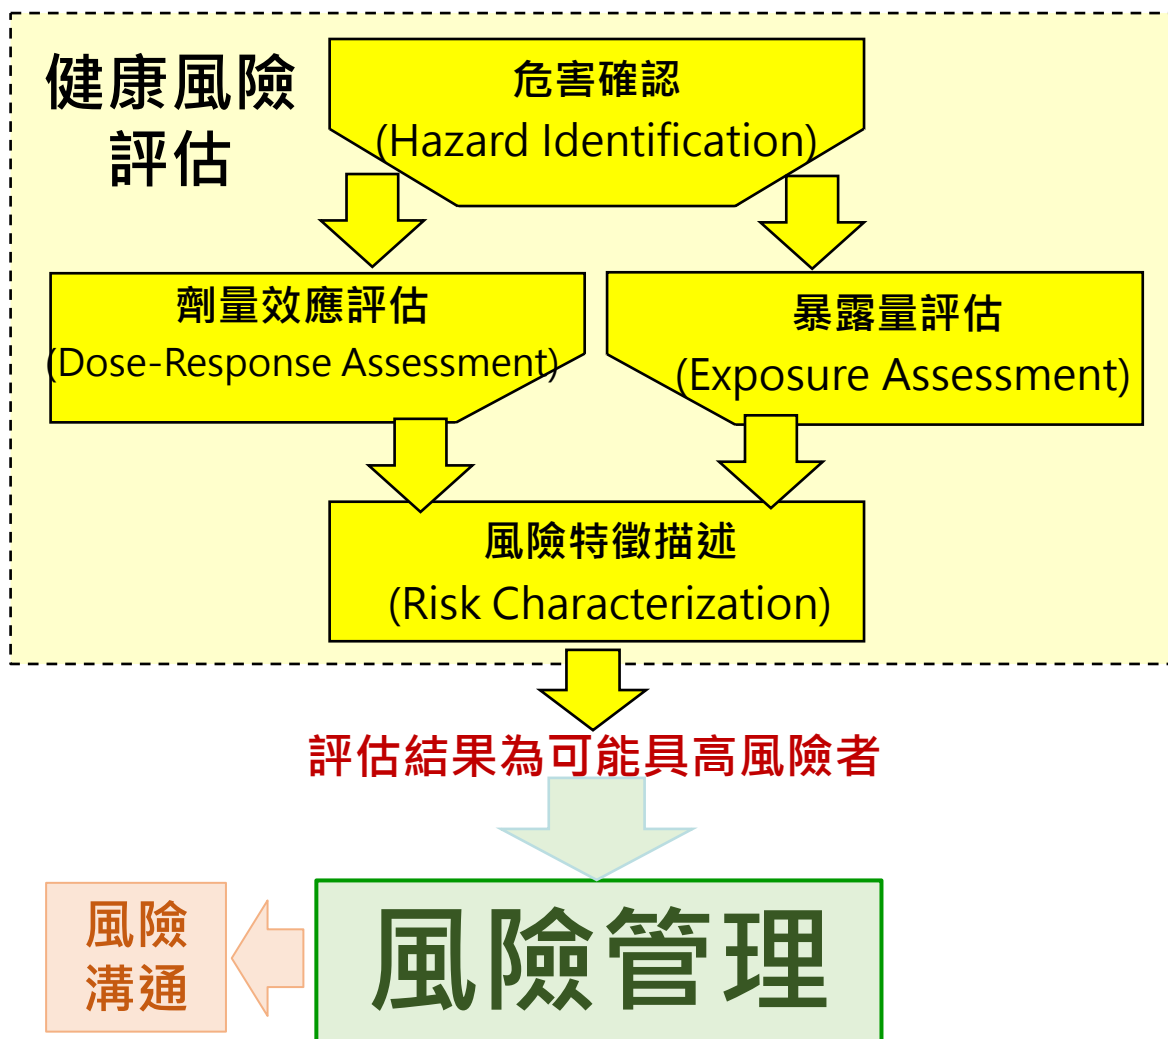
健康風險評估

危害確認
(Hazard Identification)

劑量效應評估
(Dose-Response Assessment)

暴露量評估
(Exposure Assessment)

風險特徵描述
(Risk Characterization)

評估結果為可能具高風險者

風險溝通

風險管理